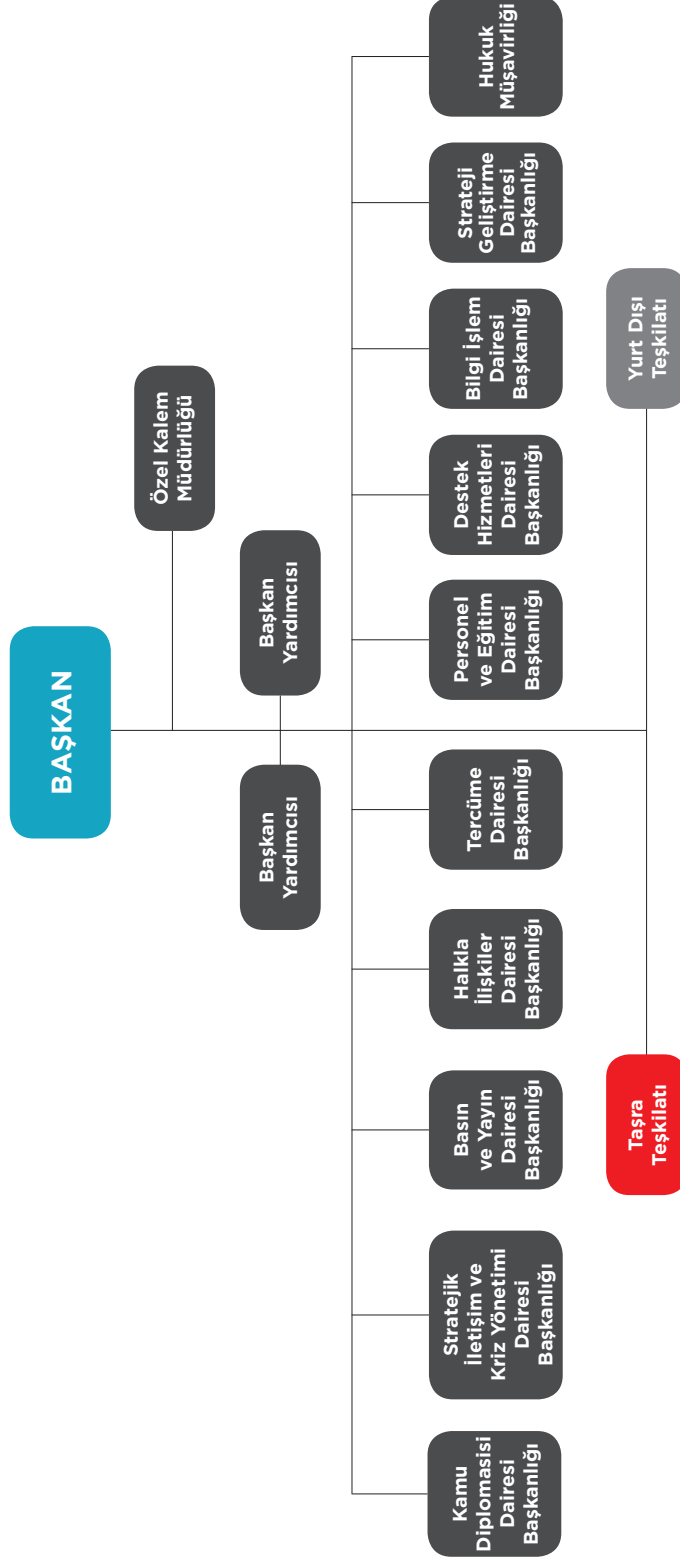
BAŞKAN

Özel Kalem Müdürlüğü

Başkan Yardımcısı

Başkan Yardımcısı

Kamu Diplomasisi Dairesi Başkanlığı

Stratejik İletişim ve Kriz Yönetimi Dairesi Başkanlığı

Basın ve Yayın Dairesi Başkanlığı

Halkla İlişkiler Dairesi Başkanlığı

Tercüme Dairesi Başkanlığı

Personel ve Eğitim Dairesi Başkanlığı

Destek Hizmetleri Dairesi Başkanlığı

Bilgi İşlem Dairesi Başkanlığı

Strateji Geliştirme Dairesi Başkanlığı

Hukuk Müşavirliği

Taşra Teşkilatı

Yurt Dışı Teşkilatı